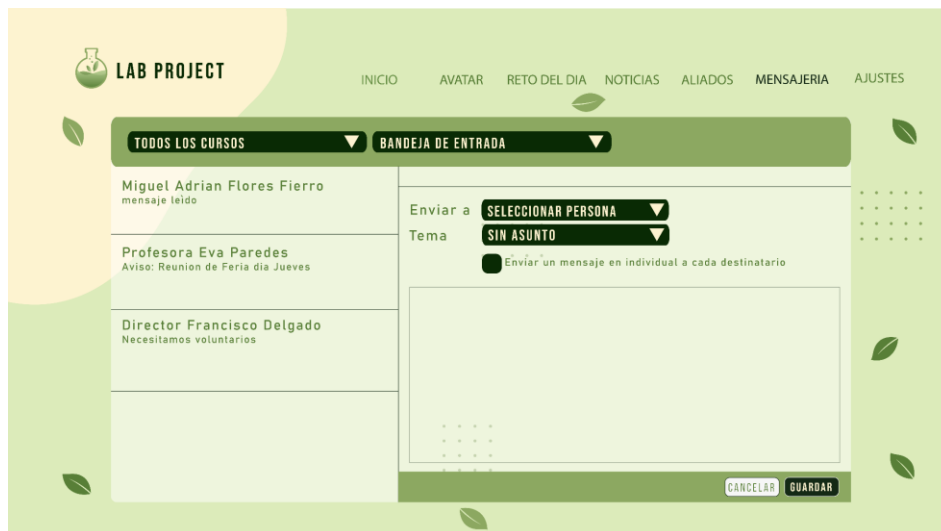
LAB PROJECT

INICIO AVATAR RETO DEL DIA NOTICIAS ALIADOS MENSAJERIA AJUSTES

TODOS LOS CURSOS

BANDEJA DE ENTRADA

Miguel Adrian Flores Fierro
mensaje leido

Profesora Eva Paredes
Aviso: Reunion de Feria dia Jueves

Director Francisco Delgado
Necesitamos voluntarios

Enviar a SELECCIONAR PERSONA

Tema SIN ASUNTO

Enviar un mensaje en individual a cada destinatario

CANCELAR GUARDAR